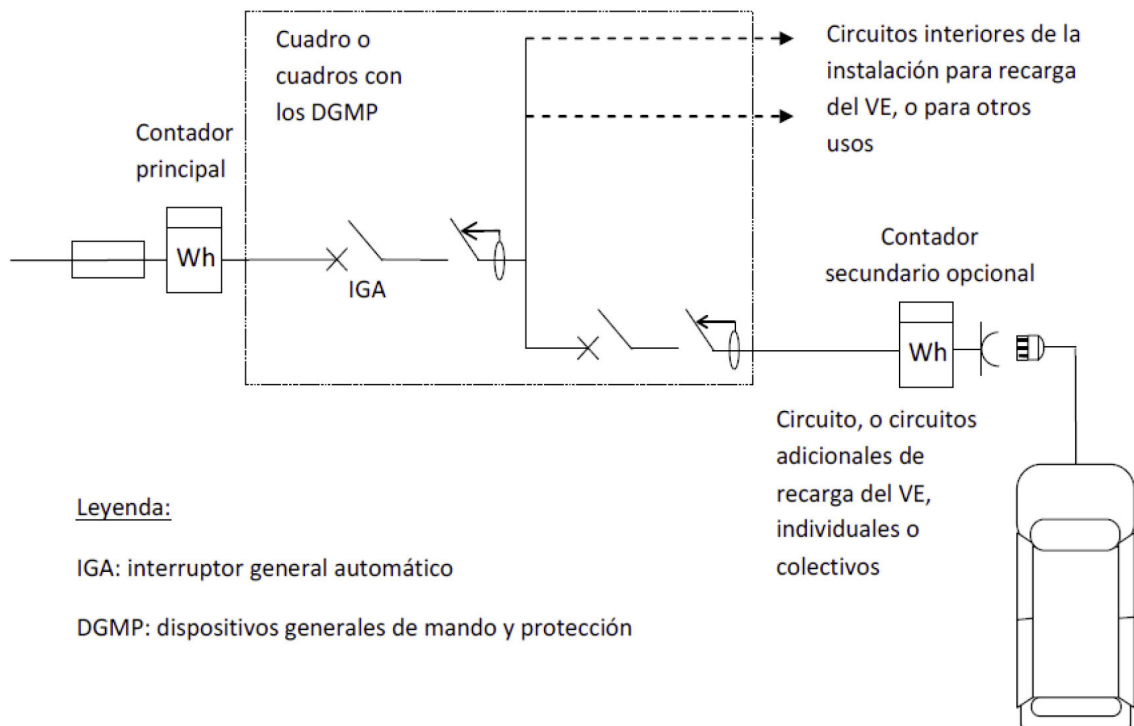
Cuadro o cuadros con los DGMP

Circuitos interiores de la instalación para recarga del VE, o para otros usos

Contador principal

Wh

IGA

Contador secundario opcional

Wh

Circuito, o circuitos adicionales de recarga del VE, individuales o colectivos

Leyenda:

IGA: interruptor general automático

DGMP: dispositivos generales de mando y protección